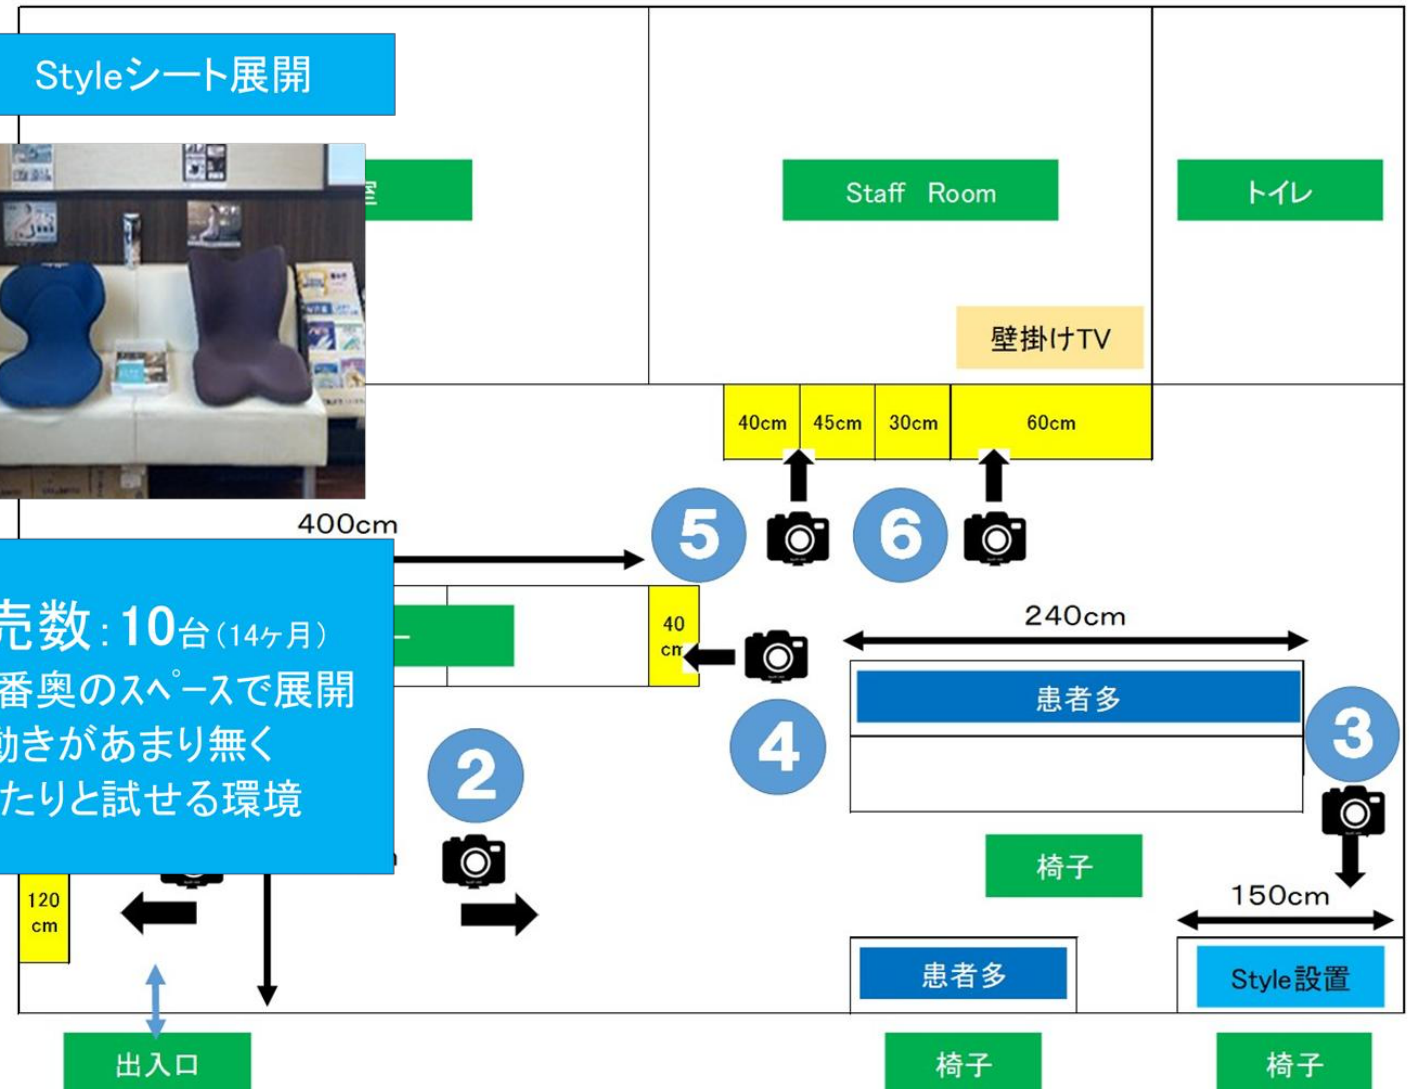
Styleシート展開

室

Staff Room

トイレ

壁掛けTV

| 40cm | 45cm | 30cm | 60cm |
|---|---|---|---|

400cm

5

6

売数：10台（14ヶ月）
番奥のｽﾍﾟｰｽで展開
動きがあまり無く
たりと試せる環境

40 cm

240cm

患者多

4

3

2

椅子

120 cm

150cm

患者多

Style設置

出入口

椅子

椅子